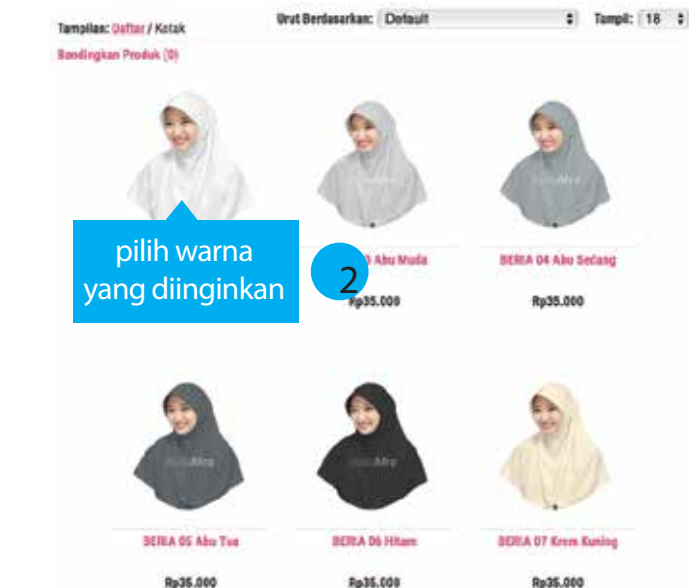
Tampilan: Daftar / Kotak

Urut Berdasarkan: Default

Tampil: 18

Bandingkan Produk (0)

pilih warna yang diinginkan

2

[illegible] Abu Muda

Rp35.000

BERIA 04 Abu Sedang

Rp35.000

BERIA 05 Abu Tua

Rp35.000

BERIA 06 Hitam

Rp35.000

BERIA 07 Krem Kuning

Rp35.000